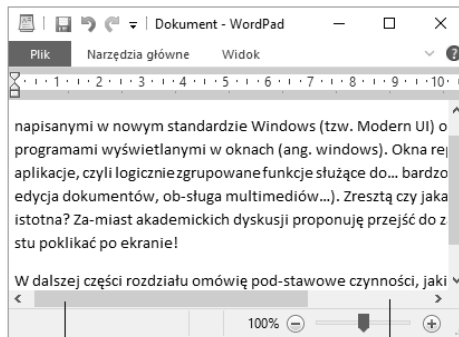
Dokument - WordPad

Plik
Narzędzia główne
Widok

· 1 · 2 · 3 · 4 · 5 · 6 · 7 · 8 · 9 · 10 ·

napisanymi w nowym standardzie Windows (tzw. Modern UI) o programami wyświetlanymi w oknach (ang. windows). Okna re aplikacje, czyli logicznie zgrupowane funkcje służące do... bardzo edycja dokumentów, ob-sługa multimediów...). Zresztą czy jaka istotna? Za-miast akademickich dyskusji proponuję przejść do z stu poklikać po ekranie!

W dalszej części rozdziału omówię pod-stawowe czynności, jaki

100%